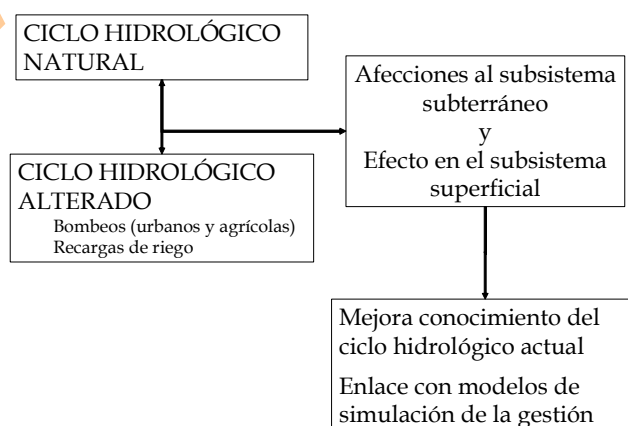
CICLO HIDROLÓGICO NATURAL

Afecciones al subsistema subterráneo
y
Efecto en el subsistema superficial

CICLO HIDROLÓGICO ALTERADO
Bombeos (urbanos y agrícolas)
Recargas de riego

Mejora conocimiento del ciclo hidrológico actual

Enlace con modelos de simulación de la gestión